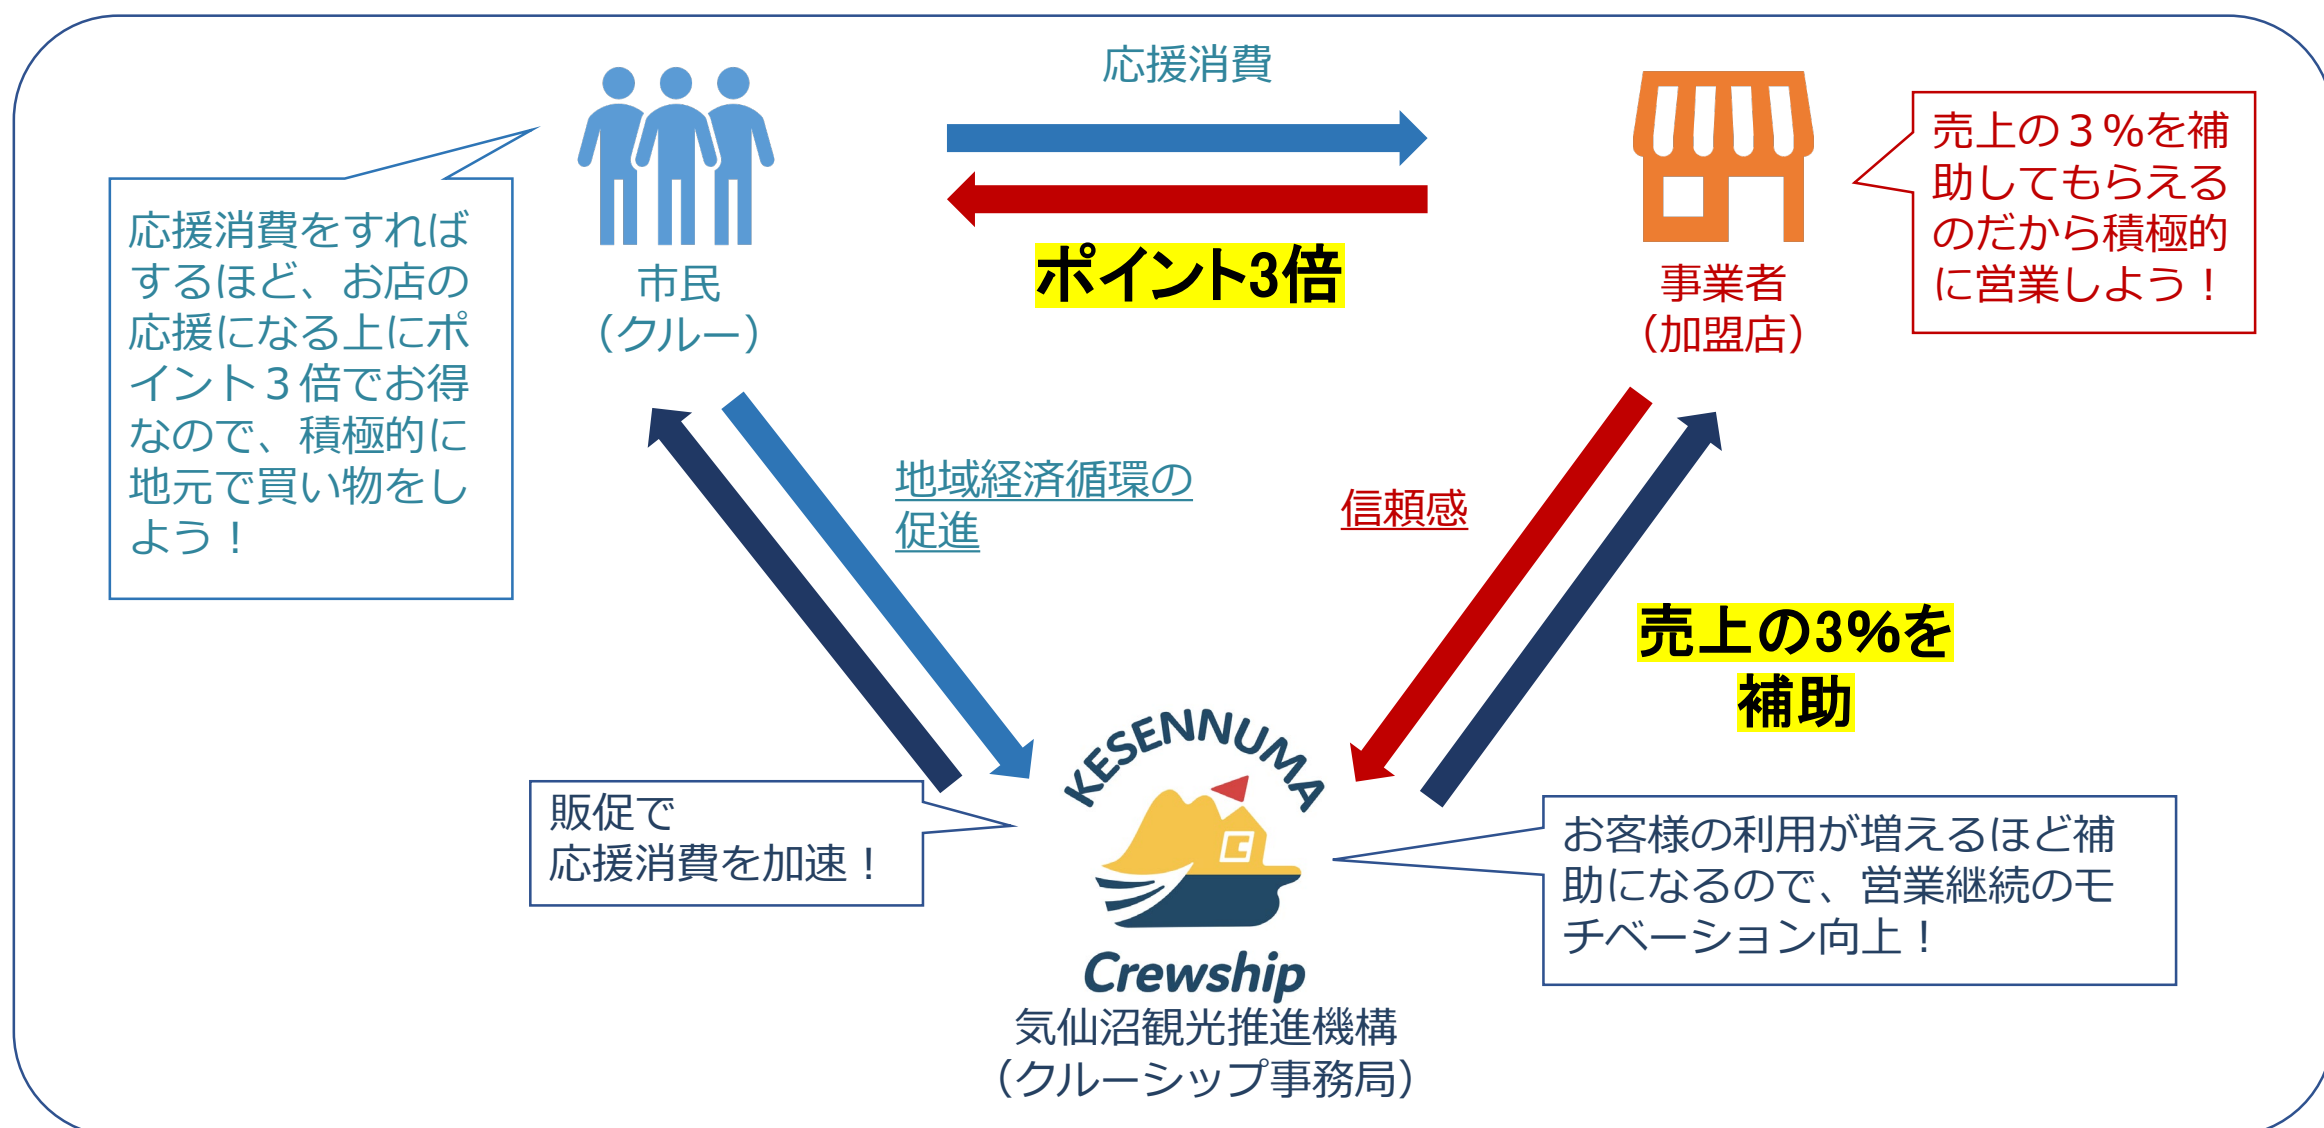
応援消費

応援消費をすればするほど、お店の応援になる上にポイント３倍でお得なので、積極的に地元で買い物をしよう！

市民
（クルー）

ポイント3倍

事業者
（加盟店）

売上の３％を補助してもらえるのだから積極的に営業しよう！

地域経済循環の促進

信頼感

売上の3%を
補助

販促で
応援消費を加速！

KESENNUMA

Crewship
気仙沼観光推進機構
（クルーシップ事務局）

お客様の利用が増えるほど補助になるので、営業継続のモチベーション向上！